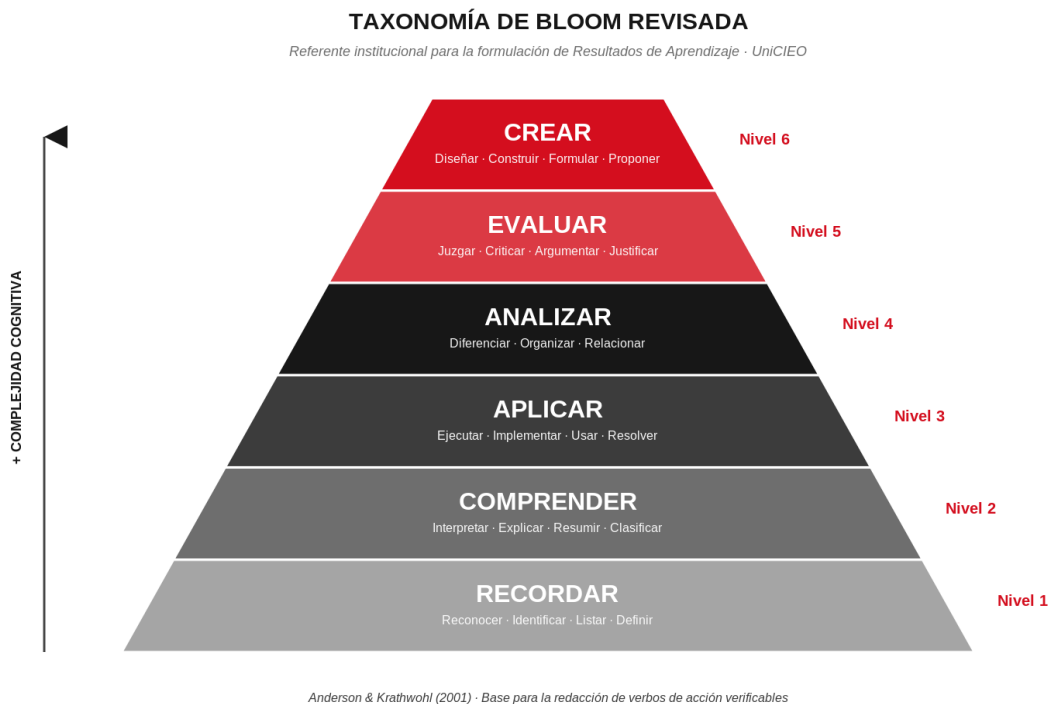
TAXONOMÍA DE BLOOM REVISADA

Referente institucional para la formulación de Resultados de Aprendizaje · UniCIEO

+ COMPLEJIDAD COGNITIVA

CREAR
Diseñar · Construir · Formular · Proponer
Nivel 6

EVALUAR
Juzgar · Criticar · Argumentar · Justificar
Nivel 5

ANALIZAR
Diferenciar · Organizar · Relacionar
Nivel 4

APLICAR
Ejecutar · Implementar · Usar · Resolver
Nivel 3

COMPRENDER
Interpretar · Explicar · Resumir · Clasificar
Nivel 2

RECORDAR
Reconocer · Identificar · Listar · Definir
Nivel 1

Anderson & Krathwohl (2001) · Base para la redacción de verbos de acción verificables